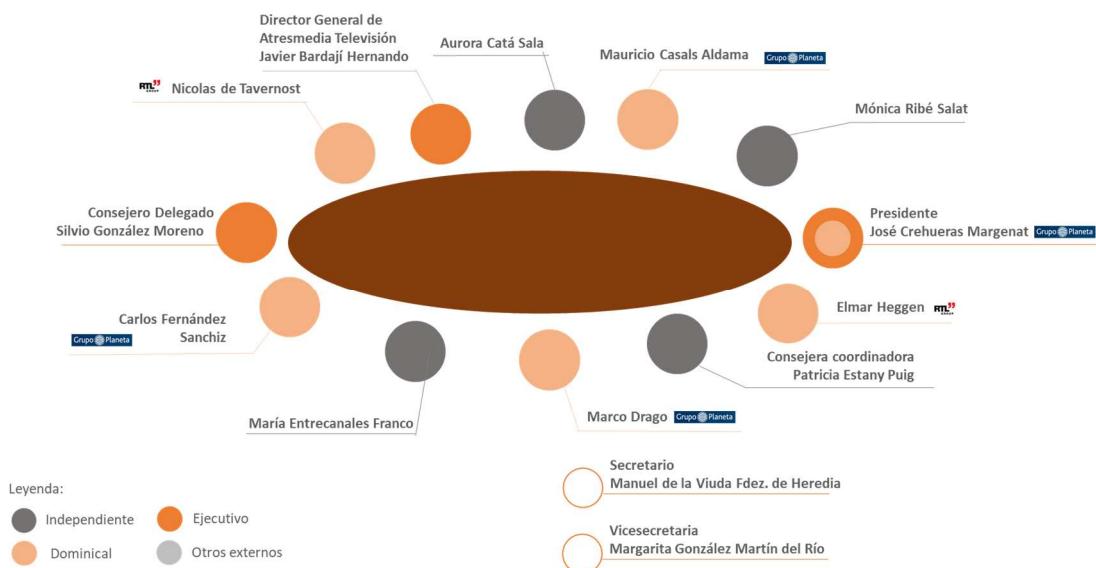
Director General de Atresmedia Televisión
Javier Bardají Hernando

Aurora Catá Sala

Mauricio Casals Aldama Grupo Planeta

RTL Nicolas de Tavernost

Mónica Ribé Salat

Consejero Delegado
Silvio González Moreno

Presidente
José Crehueras Margenat Grupo Planeta

Carlos Fernández Sanchiz
Grupo Planeta

Elmar Heggen RTL

Consejera coordinadora
Patricia Estany Puig

María Entrecanales Franco

Marco Drago Grupo Planeta

Secretario
Manuel de la Viuda Fdez. de Heredia

Vicesecretaria
Margarita González Martín del Río

Leyenda:
Independiente
Ejecutivo
Dominical
Otros externos